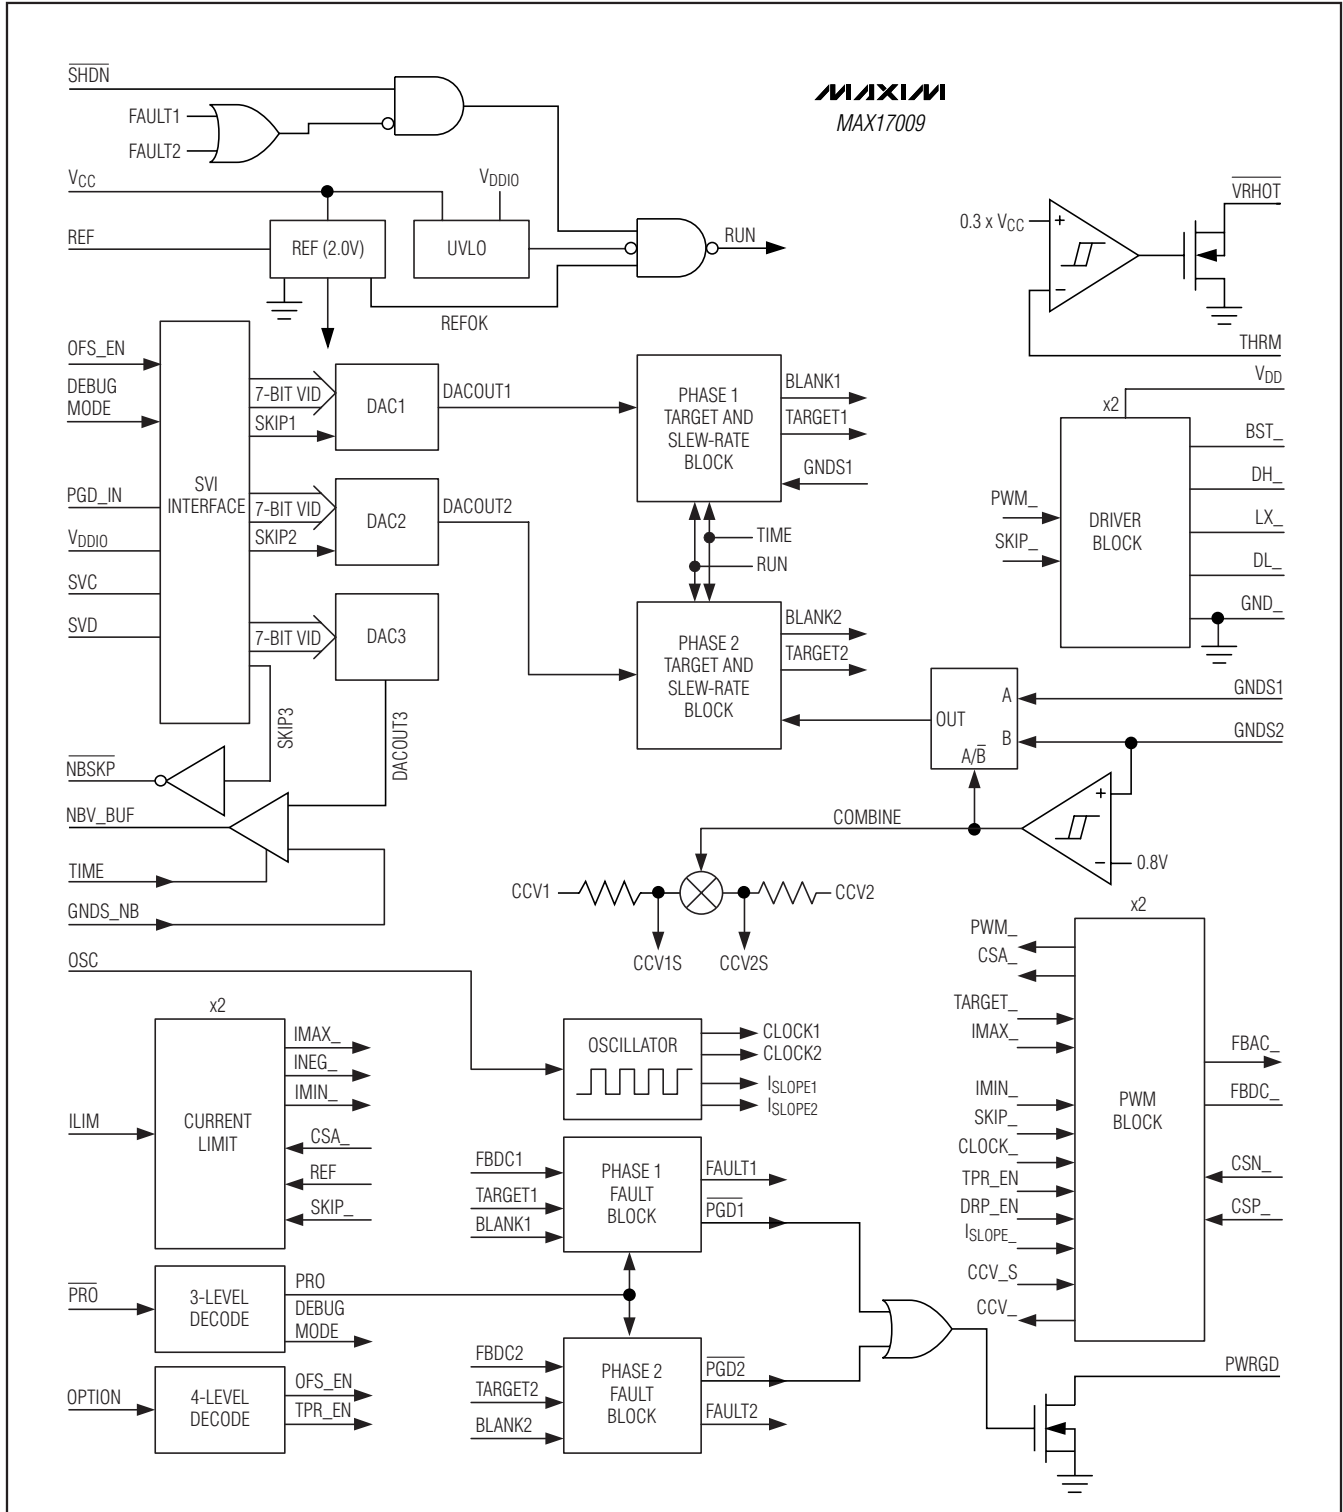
MAXIM
MAX17009

$\overline{SHDN}$
FAULT1
FAULT2
$V_{CC}$
$V_{DDIO}$
REF
REF (2.0V)
UVLO
RUN
REFOK
0.3 x $V_{CC}$
$\overline{VRHOT}$
THRM
OFS_EN
DEBUG MODE
7-BIT VID
SKIP1
DAC1
DACOUT1
PHASE 1 TARGET AND SLEW-RATE BLOCK
BLANK1
TARGET1
GNDS1
$V_{DD}$
x2
BST_
DH_
LX_
DL_
GND_
PWM_
SKIP_
DRIVER BLOCK
PGD_IN
SVI INTERFACE
7-BIT VID
SKIP2
DAC2
DACOUT2
TIME
RUN
$V_{DDIO}$
SVC
SVD
7-BIT VID
DAC3
PHASE 2 TARGET AND SLEW-RATE BLOCK
BLANK2
TARGET2
OUT
A
B
$A/\overline{B}$
GNDS1
GNDS2
SKIP3
DACOUT3
$\overline{NBSKP}$
NBV_BUF
TIME
GNDS_NB
COMBINE
0.8V
CCV1
CCV2
CCV1S
CCV2S
OSC
x2
PWM_
CSA_
TARGET_
IMAX_
x2
IMAX_
INEG_
IMIN_
ILIM
CURRENT LIMIT
CSA_
REF
SKIP_
OSCILLATOR
CLOCK1
CLOCK2
$I_{SLOPE1}$
$I_{SLOPE2}$
FBDC1
TARGET1
BLANK1
PHASE 1 FAULT BLOCK
FAULT1
$\overline{PGD1}$
IMIN_
SKIP_
CLOCK_
TPR_EN
DRP_EN
$I_{SLOPE\_}$
CCV_S
CCV_
PWM BLOCK
FBAC_
FBDC_
CSN_
CSP_
$\overline{PRO}$
3-LEVEL DECODE
PRO
DEBUG MODE
FBDC2
TARGET2
BLANK2
PHASE 2 FAULT BLOCK
$\overline{PGD2}$
FAULT2
PWRGD
OPTION
4-LEVEL DECODE
OFS_EN
TPR_EN